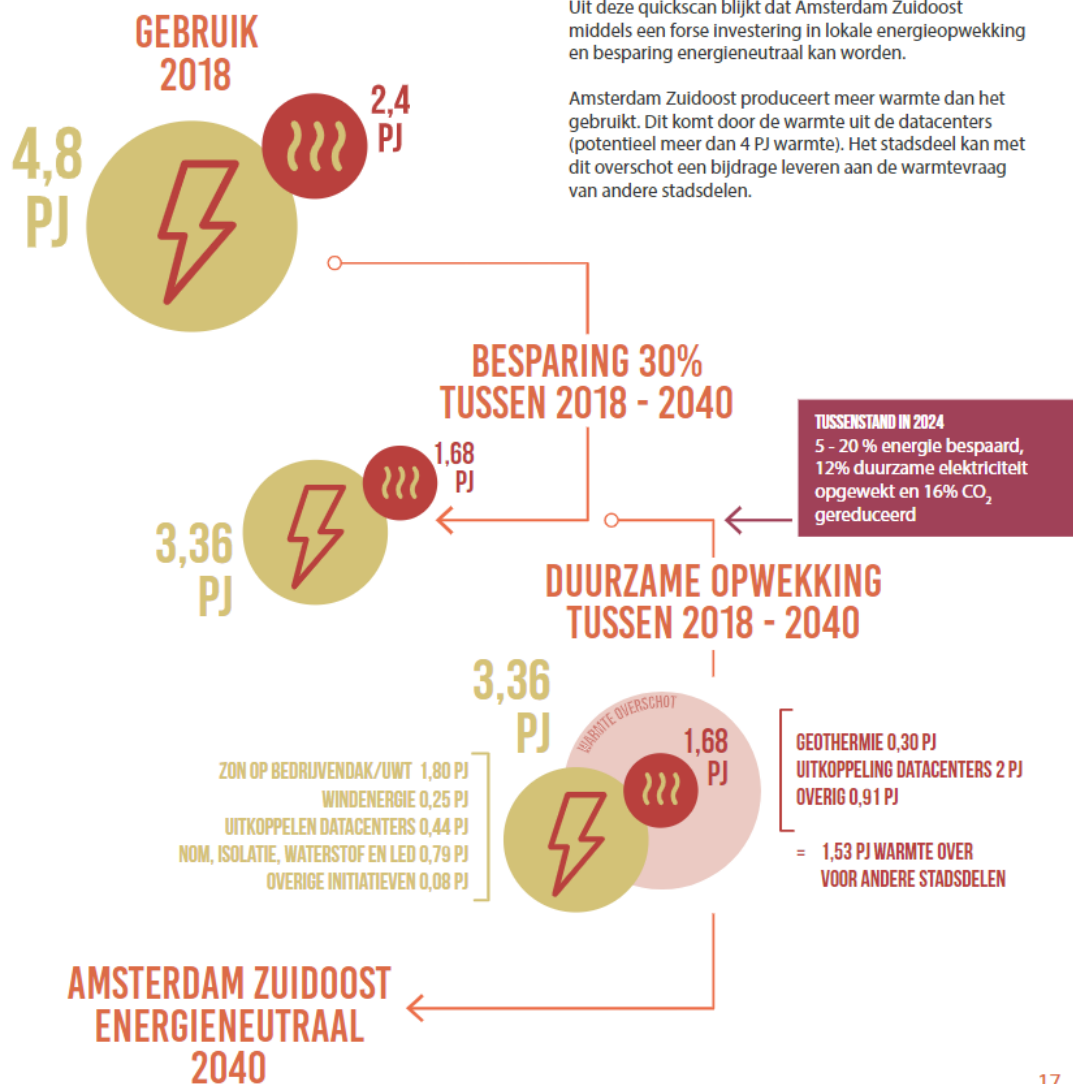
GEBRUIK 2018

4,8 PJ

2,4 PJ

Uit deze quickscan blijkt dat Amsterdam Zuidoost middels een forse investering in lokale energieopwekking en besparing energieneutraal kan worden.

Amsterdam Zuidoost produceert meer warmte dan het gebruikt. Dit komt door de warmte uit de datacenters (potentieel meer dan 4 PJ warmte). Het stadsdeel kan met dit overschot een bijdrage leveren aan de warmtevraag van andere stadsdelen.

BESPARING 30% TUSSEN 2018 - 2040

TUSSENSTAND IN 2024
5 - 20 % energie bespaard, 12% duurzame elektriciteit opgewekt en 16% $CO_2$ gereduceerd

1,68 PJ

3,36 PJ

DUURZAME OPWEKKING TUSSEN 2018 - 2040

3,36 PJ

WARMTE OVERSCHOT

1,68 PJ

ZON OP BEDRIJVENDAK/UWT 1,80 PJ
WINDENERGIE 0,25 PJ
UITKOPPELEN DATACENTERS 0,44 PJ
NOM, ISOLATIE, WATERSTOF EN LED 0,79 PJ
OVERIGE INITIATIEVEN 0,08 PJ

GEOTHERMIE 0,30 PJ
UITKOPPELING DATACENTERS 2 PJ
OVERIG 0,91 PJ

= 1,53 PJ WARMTE OVER VOOR ANDERE STADSDELEN

AMSTERDAM ZUIDOOST ENERGIENEUTRAAL 2040

17